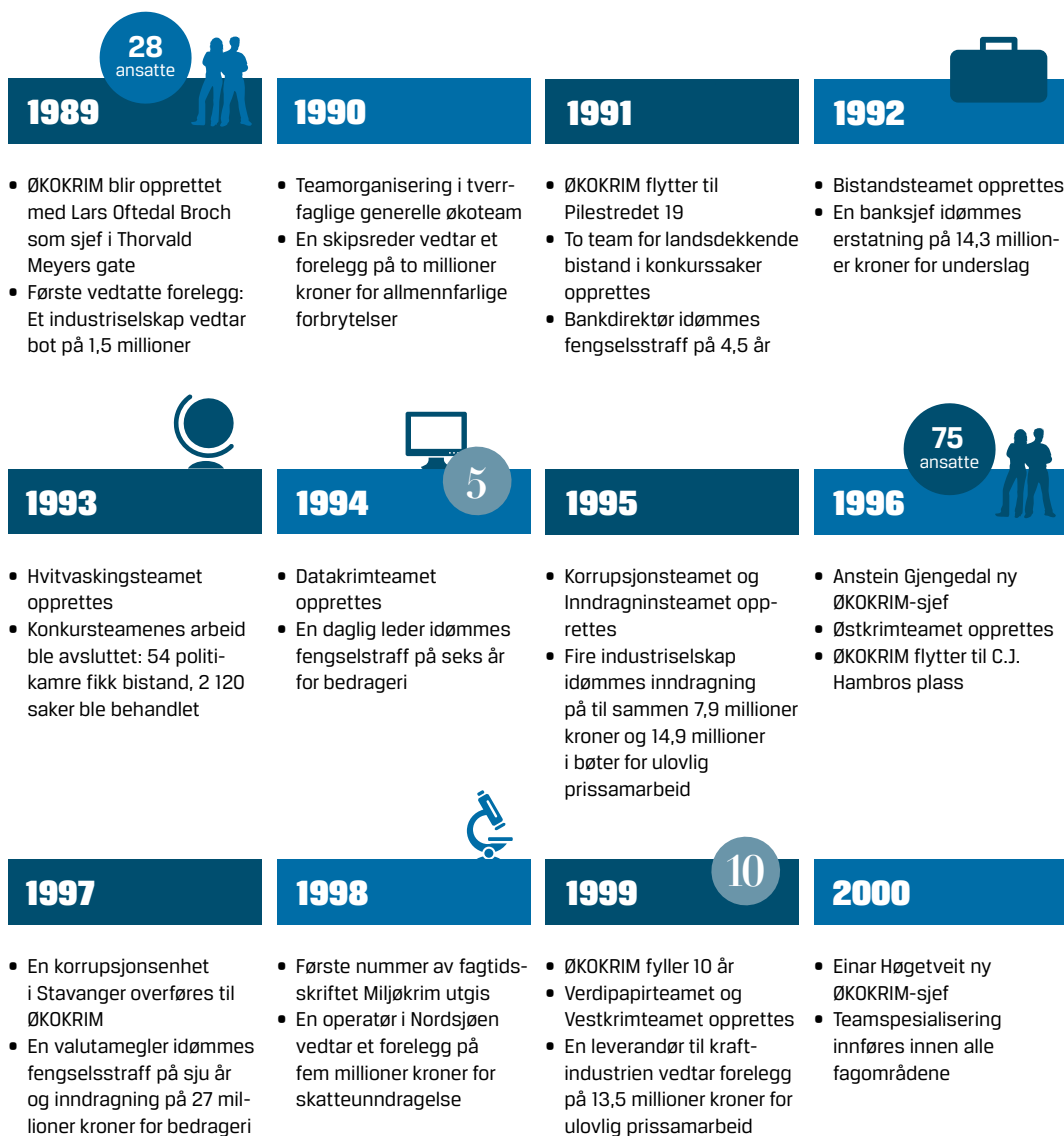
28
ansatte

1989

• ØKOKRIM blir opprettet med Lars Oftedal Broch som sjef i Thorvald Meyers gate
• Første vedtatte forelegg: Et industriselskap vedtar bot på 1,5 millioner

1990

• Teamorganisering i tverrfaglige generelle økoteam
• En skipsreder vedtar et forelegg på to millioner kroner for allmennfarlige forbrytelser

1991

• ØKOKRIM flytter til Pilestredet 19
• To team for landsdekkende bistand i konkurssaker opprettes
• Bankdirektør idømmes fengselsstraff på 4,5 år

1992

• Bistandsteamet opprettes
• En banksjef idømmes erstatning på 14,3 millioner kroner for underslag

1993

• Hvitvaskingsteamet opprettes
• Konkursteamenes arbeid ble avsluttet: 54 politikamre fikk bistand, 2 120 saker ble behandlet

5

1994

• Datakrimteamet opprettes
• En daglig leder idømmes fengselsstraff på seks år for bedrageri

1995

• Korrupsjonsteamet og Inndragninsteamet opprettes
• Fire industriselskap idømmes inndragning på til sammen 7,9 millioner kroner og 14,9 millioner i bøter for ulovlig prissamarbeid

75
ansatte

1996

• Anstein Gjengedal ny ØKOKRIM-sjef
• Østkrimteamet opprettes
• ØKOKRIM flytter til C.J. Hambros plass

1997

• En korrupsjonsenhet i Stavanger overføres til ØKOKRIM
• En valutamegler idømmes fengselsstraff på sju år og inndragning på 27 millioner kroner for bedrageri

1998

• Første nummer av fagtidsskriftet Miljøkrim utgis
• En operatør i Nordsjøen vedtar et forelegg på fem millioner kroner for skatteunndragelse

1999

10

• ØKOKRIM fyller 10 år
• Verdipapirteamet og Vestkrimteamet opprettes
• En leverandør til kraftindustrien vedtar forelegg på 13,5 millioner kroner for ulovlig prissamarbeid

2000

• Einar Høgetveit ny ØKOKRIM-sjef
• Teamspesialisering innføres innen alle fagområdene